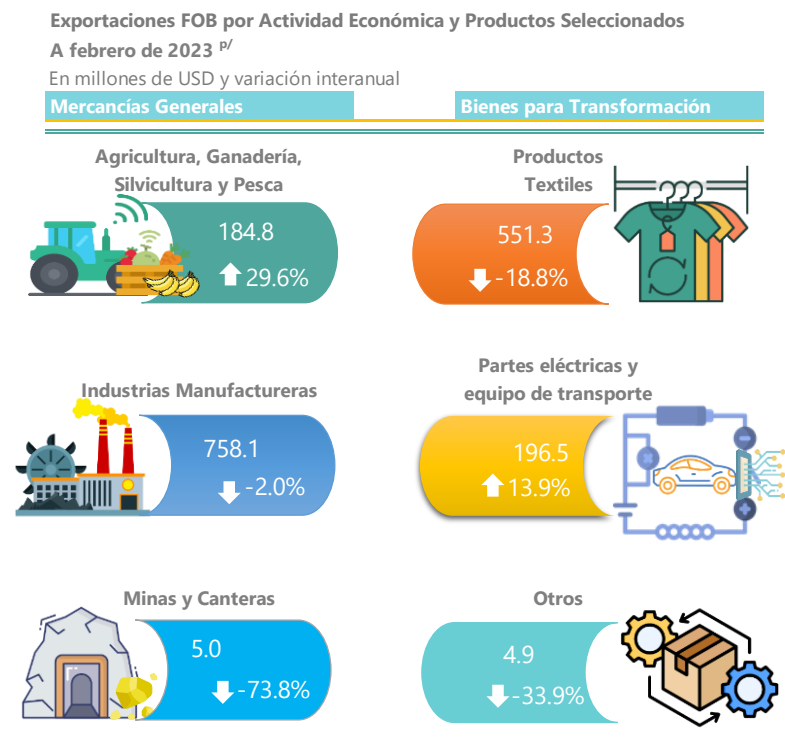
Exportaciones FOB por Actividad Económica y Productos Seleccionados
A febrero de 2023 $^{p/}$
En millones de USD y variación interanual

Mercancías Generales

Agricultura, Ganadería, Silvicultura y Pesca
184.8
29.6%

Industrias Manufactureras
758.1
-2.0%

Minas y Canteras
5.0
-73.8%

Bienes para Transformación

Productos Textiles
551.3
-18.8%

Partes eléctricas y equipo de transporte
196.5
13.9%

Otros
4.9
-33.9%